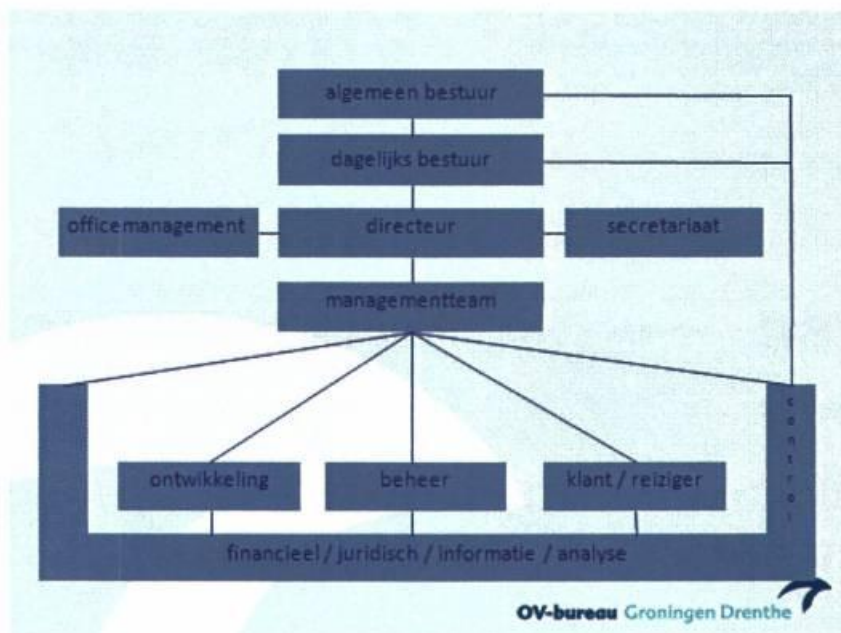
algemeen bestuur

dagelijks bestuur

officemanagement

directeur

secretariaat

managementteam

control

ontwikkeling

beheer

klant / reiziger

financieel / juridisch / informatie / analyse

OV-bureau Groningen Drenthe